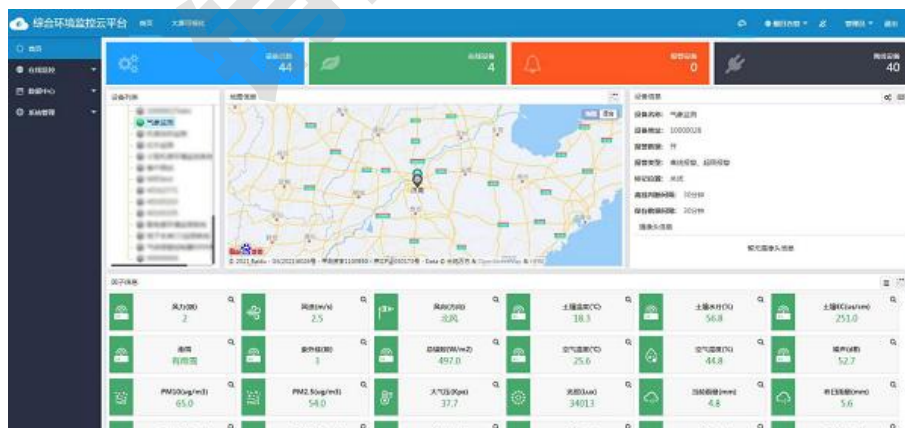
综合环境监控云平台 首页 大屏可视化

首页
在线监控
数据中心
系统管理

设备总数 44
在线设备 4
报警设备 0
离线设备 40

设备列表
气象监测

地图信息

济南

© 2021 Baidu - GS(2021)6026号 - 甲测资字1100930 - 京ICP证030173号 - Data © 长地万方 & OpenStreetMap & HERE

设备信息
设备名称: 气象监测
设备地址: 10000028
报警数据: 开
报警类型: 离线报警、超限报警
标记设备: 关闭
离线判断间隔: 10分钟
保存数据间隔: 10分钟
摄像头信息
暂无摄像头信息

因子信息

风力(级) 2
风速(m/s) 2.5
风向(方向) 北风
土壤温度(℃) 18.3
土壤水分(%) 56.8
土壤EC(us/cm) 251.0
雨雪 有雨雪
紫外线(级) 1
总辐射(W/m2) 492.0
空气温度(℃) 25.6
空气湿度(%) 44.8
噪声(dB) 52.7
PM10(ug/m3) 65.0
PM2.5(ug/m3) 54.0
大气压(Kpa) 37.7
光照(Lux) 34013
当前雨量(mm) 4.8
昨日雨量(mm) 5.6